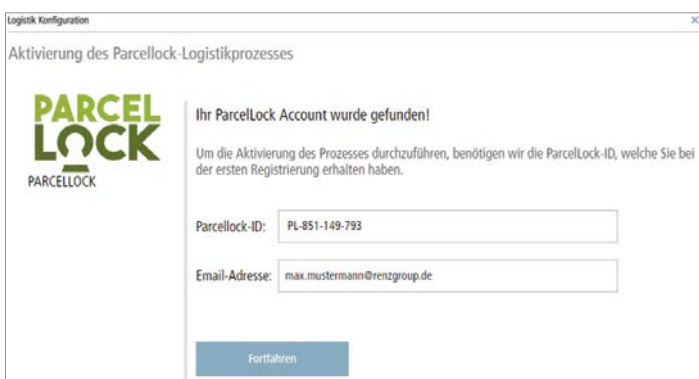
Logistik Konfiguration

×

Aktivierung des Parcellock-Logistikprozesses

PARCEL LOCK

PARCELLOCK

Ihr ParcelLock Account wurde gefunden!

Um die Aktivierung des Prozesses durchzuführen, benötigen wir die ParcelLock-ID, welche Sie bei der ersten Registrierung erhalten haben.

Parcellock-ID: PL-851-149-793

Email-Adresse: max.mustermann@renzgroup.de

Fortfahren